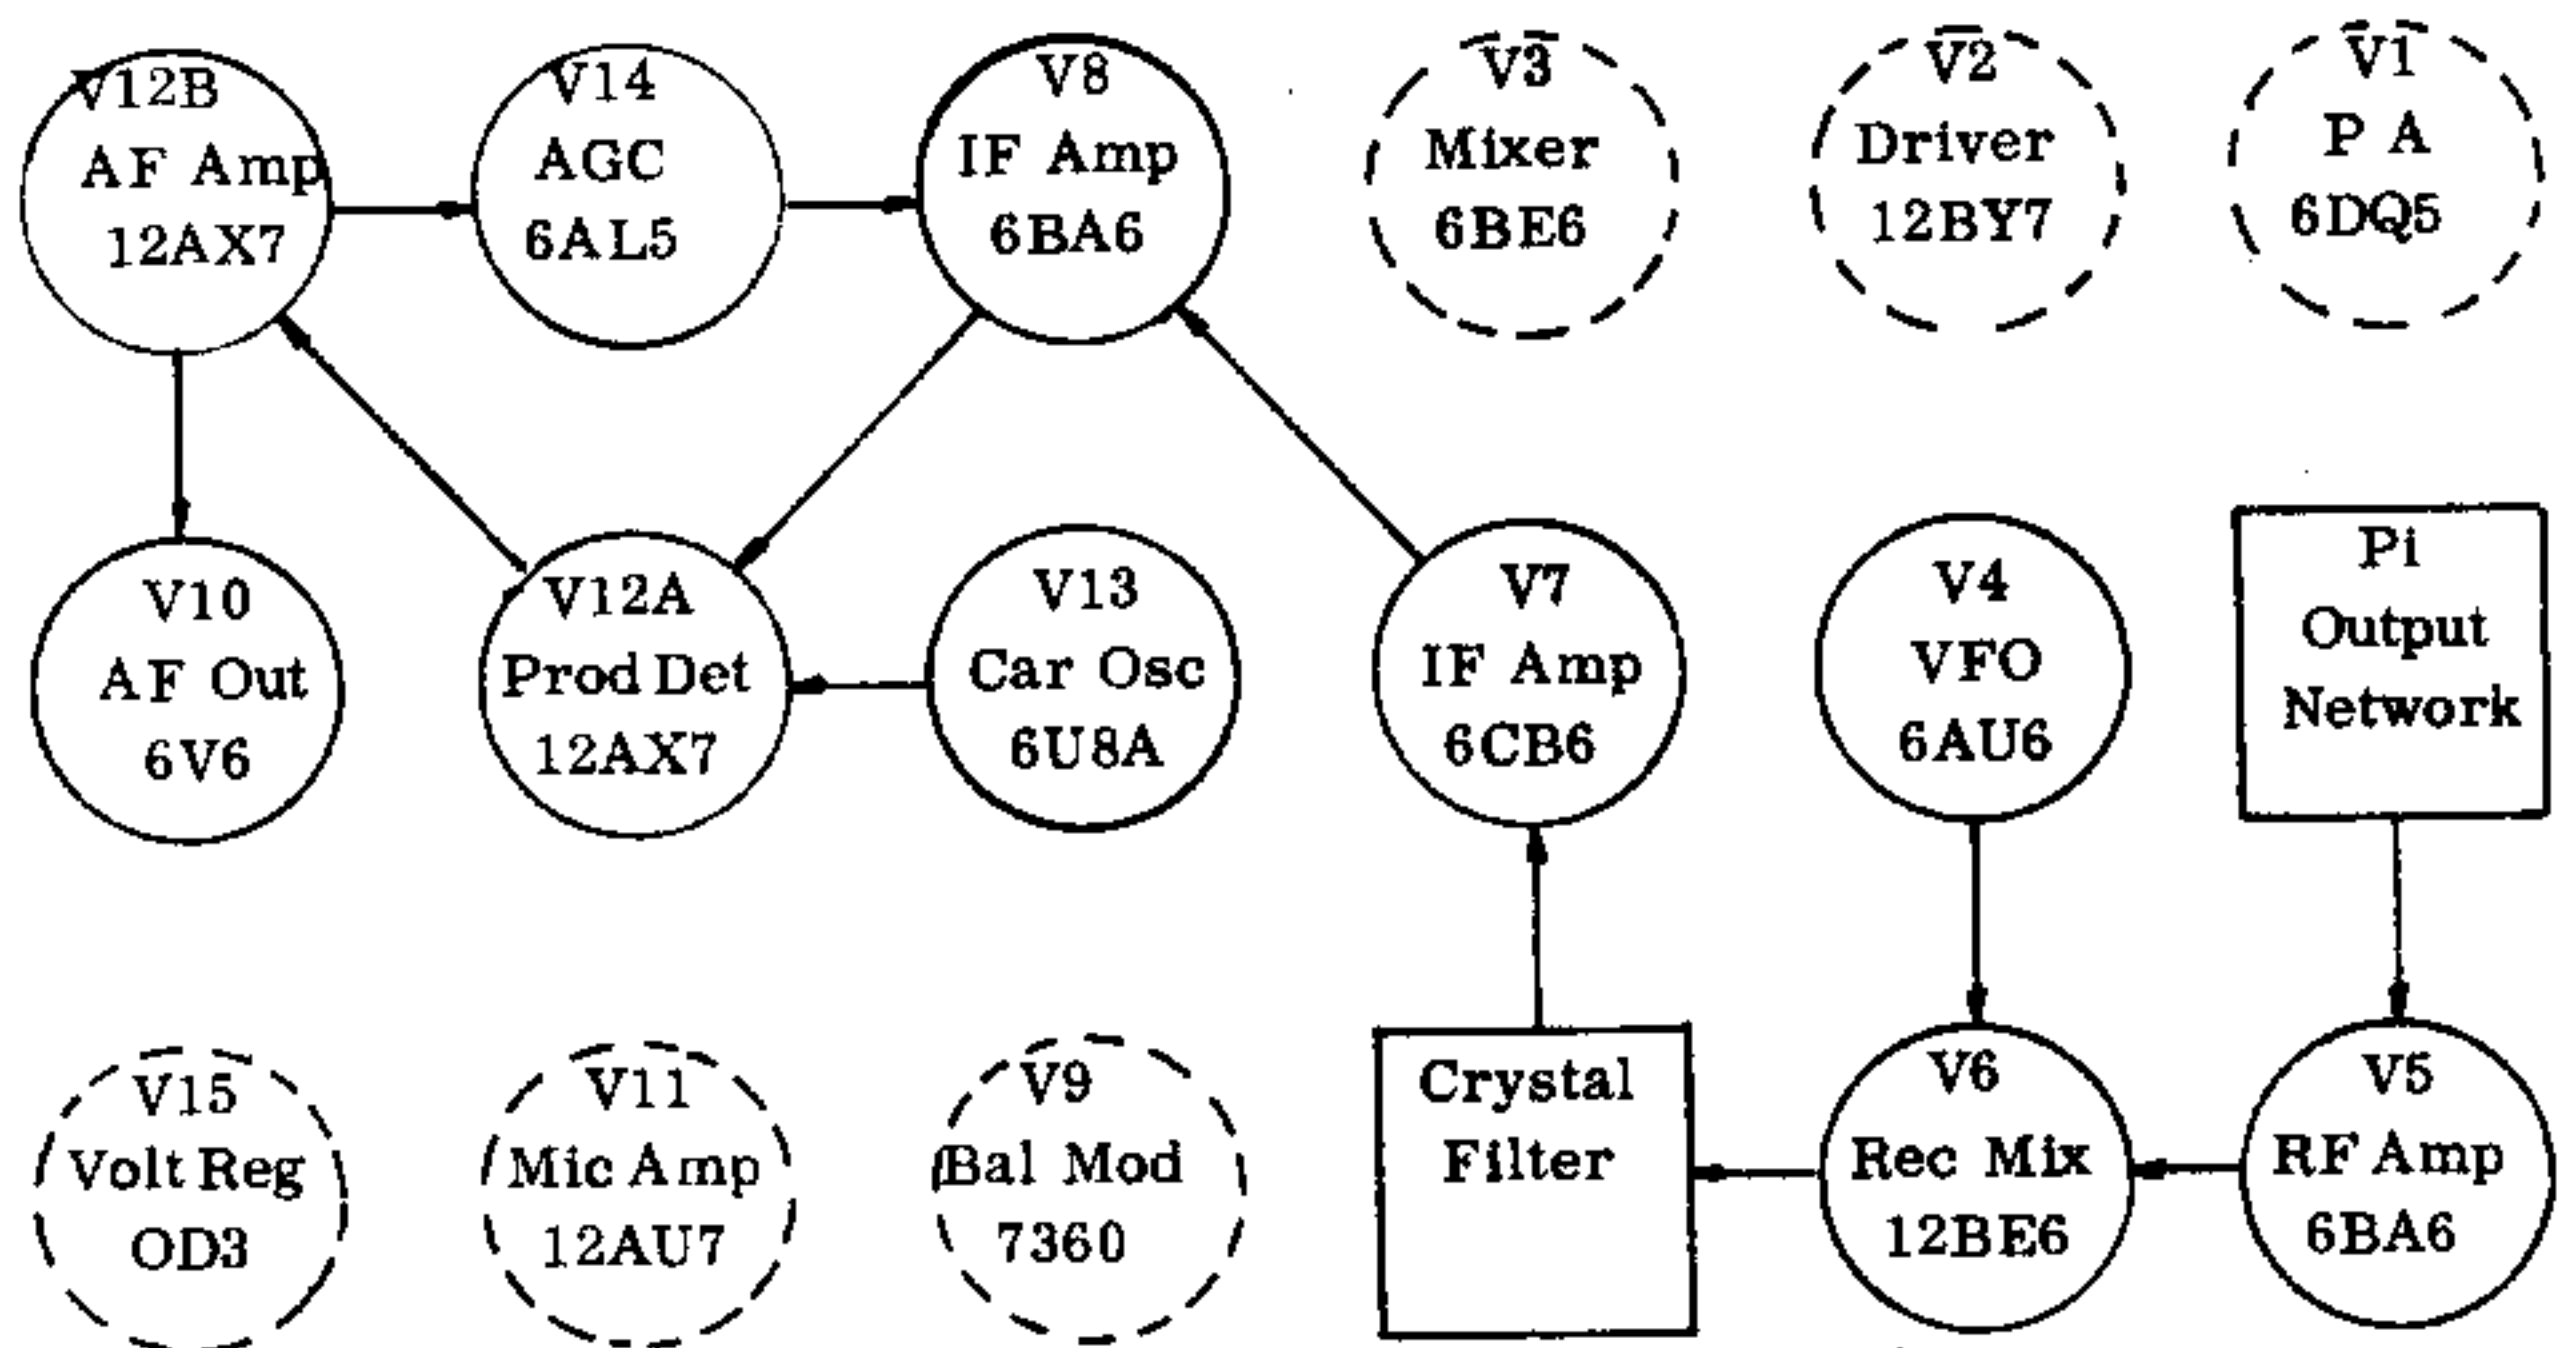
V12B
AF Amp
12AX7

V14
AGC
6AL5

V8
IF Amp
6BA6

V3
Mixer
6BE6

V2
Driver
12BY7

V1
P A
6DQ5

V10
AF Out
6V6

V12A
Prod Det
12AX7

V13
Car Osc
6U8A

V7
IF Amp
6CB6

V4
VFO
6AU6

Pi
Output
Network

V15
Volt Reg
OD3

V11
Mic Amp
12AU7

V9
Bal Mod
7360

Crystal
Filter

V6
Rec Mix
12BE6

V5
RF Amp
6BA6